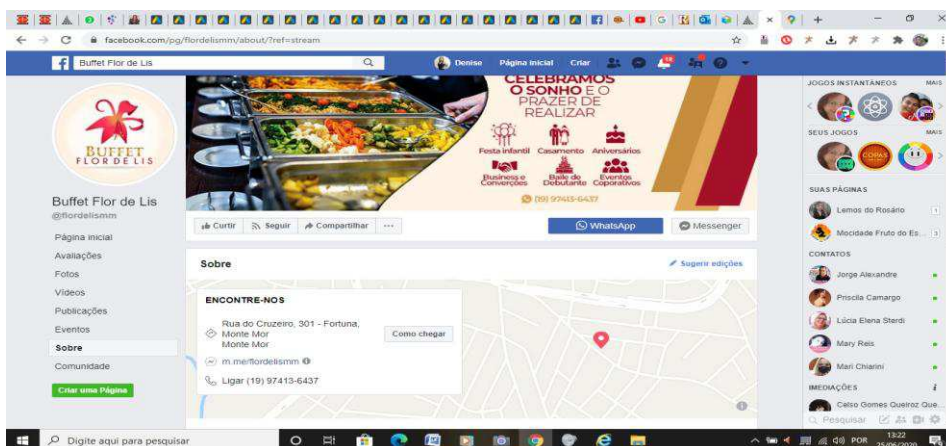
facebook.com/pg/flordelismm/about/?ref=stream

Buffet Flor de Lis

Denise Página inicial Criar

BUFFET
FLOR DE LIS

Buffet Flor de Lis
@flordelismm

Página inicial
Avaliações
Fotos
Vídeos
Publicações
Eventos
Sobre
Comunidade

Criar uma Página

CELEBRAMOS
O SONHO E O
PRAZER DE
REALIZAR

Festa Infantil Casamento Aniversários
Business e Conversões Baile de Debutante Eventos Coporativos
(19) 97413-6437

Curtir Seguir Compartilhar ···
WhatsApp
Messenger

Sobre
Sugerir edições

ENCONTRE-NOS
Rua do Cruzeiro, 301 - Fortuna, Monte Mor
Monte Mor
Como chegar
m.me/flordelismm
Ligar (19) 97413-6437

JOGOS INSTANTÂNEOS MAIS
SEUS JOGOS MAIS
SUAS PÁGINAS
Lemos do Rosário 1
Mocidade Fruto do Es... 3
CONTATOS
Jorge Alexandre
Priscila Camargo
Lúcia Elena Sterdi
Mary Reis
Mari Chiarini
MEDIAÇÕES
Celso Gomes Queiroz Que...
Pesquisar

Digite aqui para pesquisar
POR 13:22 25/06/2020